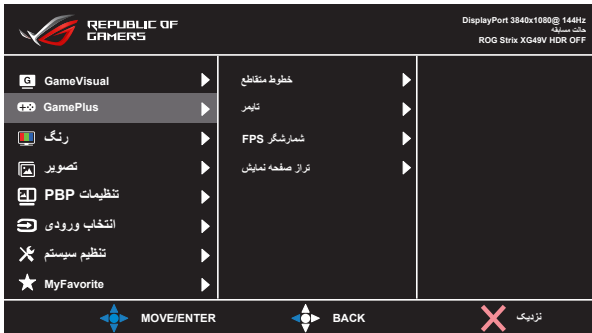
REPUBLIC OF GAMERS

DisplayPort 3840x1080@ 144Hz
حالت مسابقه
ROG Strix XG49V HDR OFF

GameVisual
GamePlus
رنگ
تصویر
تنظیمات PBP
انتخاب ورودی
تنظیم سیستم
MyFavorite

خطوط متقاطع
تایمر
شمارشگر FPS
تراز صفحه نمایش

MOVE/ENTER
BACK
نزدیک